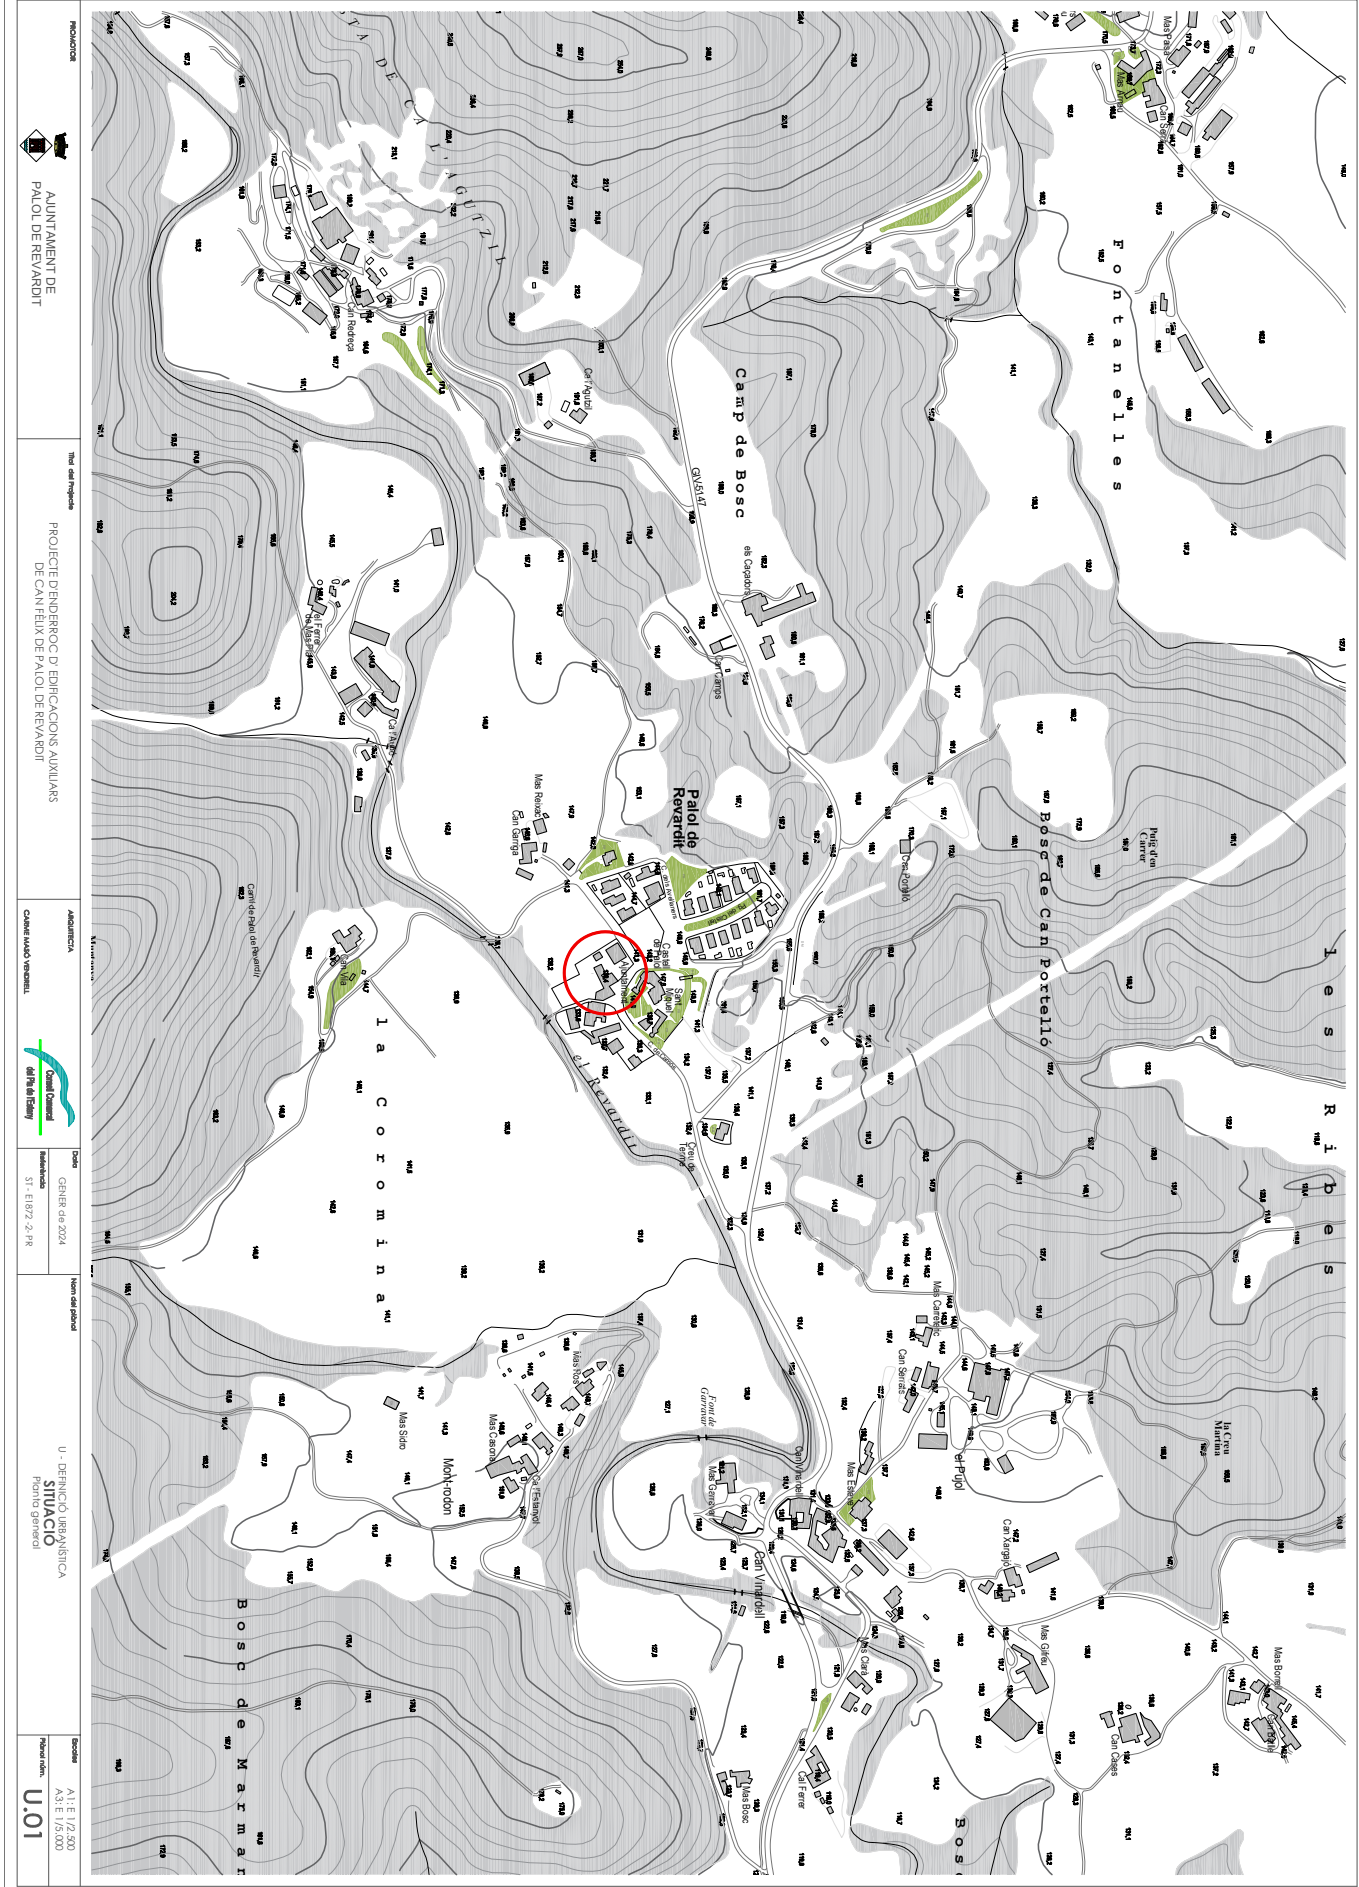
PROMOTOR
AJUNTAMENT DE PALOL DE REVARDIT

Títol del Projecte
PROJECTE D'ENDERROC D'EDIFICACIONS AUXILIARS DE CAN FÈLIX DE PALOL DE REVARDIT

ARQUITECTA
CARME MAÑÓ VENDRELL

Consell Comarcal del Pla de l'Estany

Data
GENER de 2024

Referència
ST- E1872-2-PR

Nom del plànol
U - DEFINICIÓ URBANÍSTICA
SITUACIÓ
Planta general

Escales
A1: E 1/2.500
A3: E 1/5.000

Plànol núm.
U.01

Costa de Ca l'Agutzil
Can Redreça
Can l'Agutzil
Camp de Bosc
GIV-5147
els Capadors
Can Camps
Fontanelles
Mas Pasqual
Can Ferrer
Mas Ferrer
Ca l'Agutzil
Palol de Revardit
Mas Reixac
Can Garriga
Castell de Palol
Sant Miquel
Ajuntament
Can Portelló
Bosc de Can Portelló
Puig d'en Carrer
les Ribes
Camí de Palol de Revardit
Can Vila
la Coromina
el Revardit
Creu de Terme
Mas Carreras
Can Serrats
Mas Roig
Mas Sidro
Mont-rodon
Mas Casona
Ca l'Estanyol
Font de Garravar
Mas Garravar
Can Vinyes
Can Vendrell
Mas Esteva
el Pujol
la Creu Martina
Can Xargaló
Mas Gifreu
Mas Clara
Mas Bosc
Cal Ferrer
Can Cases
Mas Bonet
Bosc de Marmar
Bosc